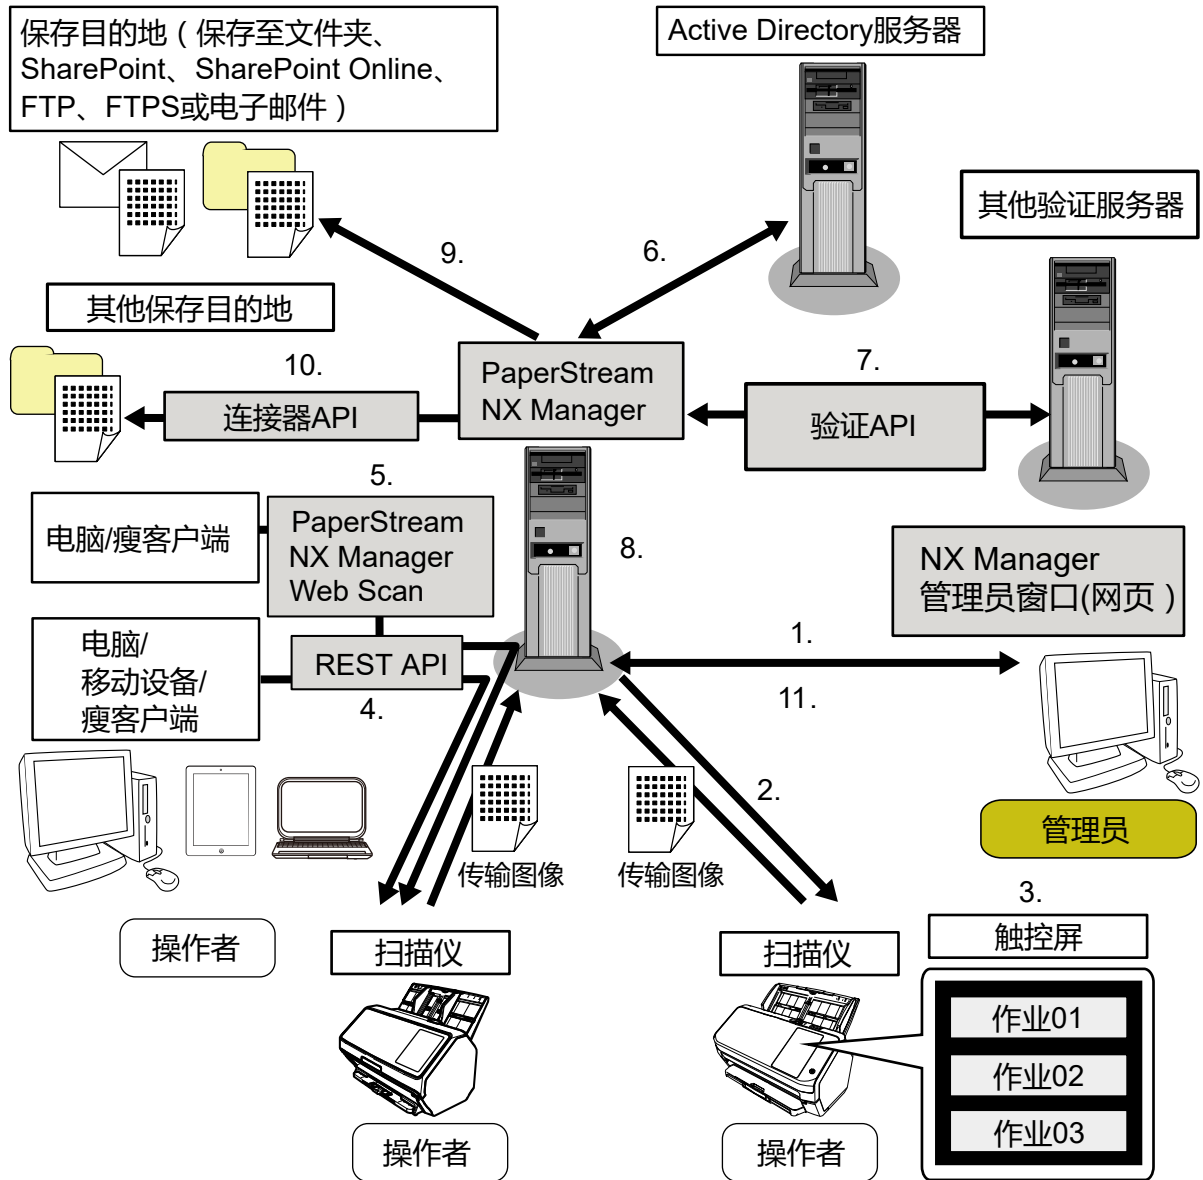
保存目的地（保存至文件夹、SharePoint、SharePoint Online、FTP、FTPS或电子邮件）

Active Directory服务器

9.

6.

其他验证服务器

其他保存目的地

10.

PaperStream NX Manager

7.

连接器API

验证API

5.

电脑/瘦客户端

PaperStream NX Manager Web Scan

8.

NX Manager 管理员窗口(网页)

电脑/移动设备/瘦客户端

REST API

1.

4.

11.

2.

传输图像

传输图像

管理员

3.

操作者

扫描仪

扫描仪

触控屏

作业01

作业02

作业03

操作者

操作者